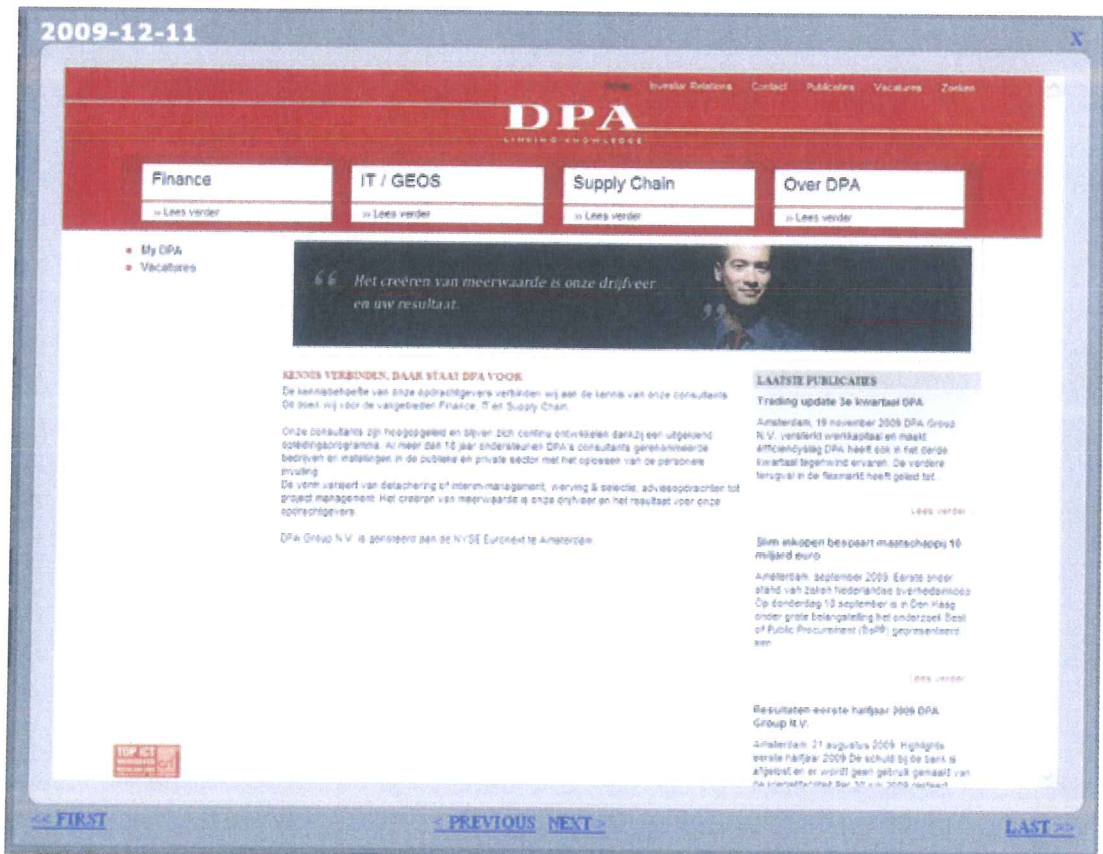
2009-12-11

X

Home Investor Relations Contact Publicaties Vacatures Zoeken

DPA

LINKING KNOWLEDGE

Finance
» Lees verder

IT / GEOS
» Lees verder

Supply Chain
» Lees verder

Over DPA
» Lees verder

My DPA
Vacatures

Het creëren van meerwaarde is onze drijfveer en uw resultaat.

KENNIS VERBINDEN, DAAR STAAT DPA VOOR

De kennisbehoefte van onze opdrachtgevers verbinden wij aan de kennis van onze consultants. Dit doen wij voor de vakgebieden Finance, IT en Supply Chain.

Onze consultants zijn hoogopgeleid en blijven zich continu ontwikkelen dankzij een uitgekiend opleidingsprogramma. Al meer dan 15 jaar ondersteunen DPA's consultants gerenommeerde bedrijven en instellingen in de publieke en private sector met het oplossen van de personele invulling.
De vorm varieert van detachering tot interim-management, werving & selectie, adviesopdrachten tot project management. Het creëren van meerwaarde is onze drijfveer en het resultaat voor onze opdrachtgevers.

DPA Group N.V. is genoteerd aan de NYSE Euronext te Amsterdam.

LAATSTE PUBLICATIES

Trading update 3e kwartaal DPA

Amsterdam, 19 november 2009 DPA Group N.V. versterkt werkkapitaal en maakt efficiencyslag DPA heeft ook in het derde kwartaal tegenwind ervaren. De verdere terugval in de flexmarkt heeft geleid tot...

Lees verder

Slim inkopen bespaart maatschappij 10 miljard euro

Amsterdam, september 2009. Eerste onderstand van zaken Nederlandse overheidsinkoop Op donderdag 10 september is in Den Haag onder grote belangstelling het onderzoek Best of Public Procurement (BoPP) gepresenteerd aan...

Lees verder

Resultaten eerste halfjaar 2009 DPA Group N.V.

Amsterdam, 21 augustus 2009. Highlights eerste halfjaar 2009 De schuld bij de bank is afgelost en er wordt geen gebruik gemaakt van de kredietfaciliteit Per 30 juni 2009 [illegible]

TOP ICT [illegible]

<< FIRST

< PREVIOUS NEXT >

LAST >>